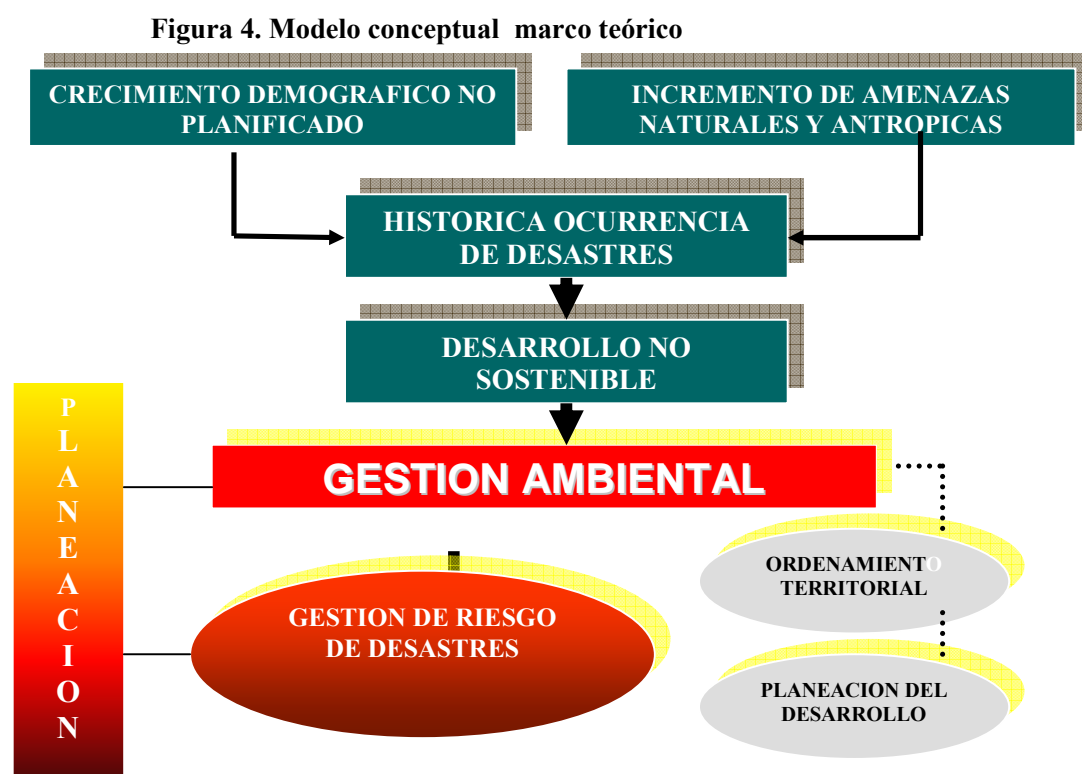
Figura 4. Modelo conceptual marco teórico

CRECIMIENTO DEMOGRAFICO NO PLANIFICADO

INCREMENTO DE AMENAZAS NATURALES Y ANTROPICAS

HISTORICA OCURRENCIA DE DESASTRES

DESARROLLO NO SOSTENIBLE

P
L
A
N
E
A
C
I
O
N

GESTION AMBIENTAL

ORDENAMIENTO TERRITORIAL

GESTION DE RIESGO DE DESASTRES

PLANEACION DEL DESARROLLO